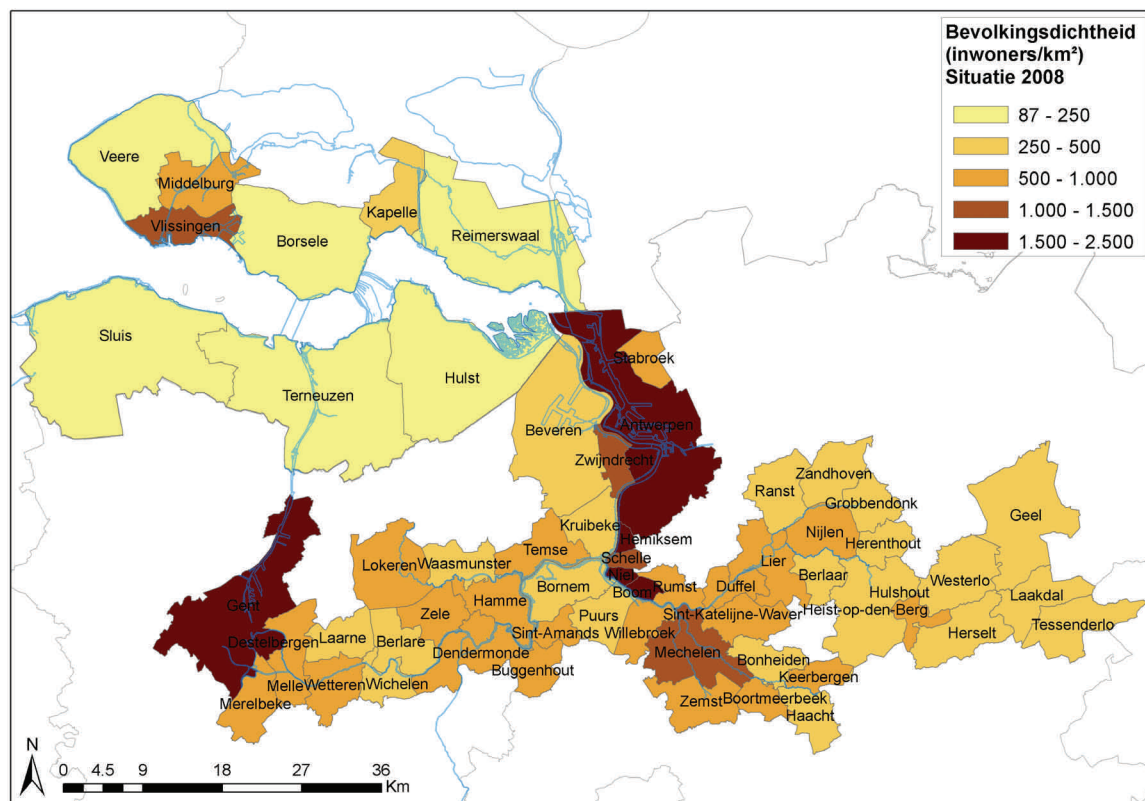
Bevolkingsdichtheid (inwoners/km²) Situatie 2008

87 - 250
250 - 500
500 - 1.000
1.000 - 1.500
1.500 - 2.500

Veere
Middelburg
Vlissingen
Borsele
Kapelle
Reimerswaal
Sluis
Terneuzen
Hulst
Stabroek
Antwerpen
Beveren
Zwijndrecht
Ranst
Zandhoven
Grobbendonk
Geel
Kruibeke
Hemiksem
Nijlen
Herenthout
Lokeren
Waasmunster
Temse
Schelle
Lier
Niel
Rumst
Duffel
Berlaar
Hulshout
Westerlo
Laakdal
Bornem
Boom
Gent
Zele
Hamme
Puurs
Sint-Katelijne-Waver
Heist-op-den-Berg
Destelbergen
Laarne
Berlare
Dendermonde
Sint-Amands
Willebroek
Herselt
Tessenderlo
Mechelen
Bonheiden
Keerbergen
Buggenhout
Melle
Wetteren
Wichelen
Merelbeke
Zemst
Boortmeerbeek
Haacht

N
0 4.5 9 18 27 36 Km